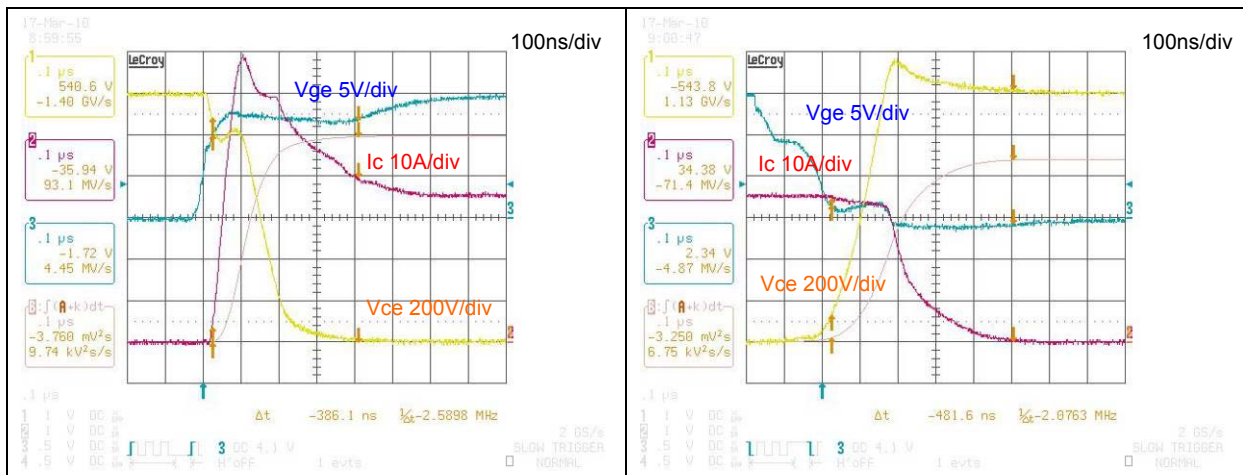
17-Mar-10
8:59:55

100ns/div

LeCroy

1
.1 µs
540.6 V
-1.40 GV/s

Vge 5V/div

2
.1 µs
-35.94 V
93.1 MV/s

Ic 10A/div

3
.1 µs
-1.72 V
4.45 MV/s

A: ∫(A+k)dt
.1 µs
-3.760 mV²s
9.74 kV²s/s

Vce 200V/div

.1 µs

1 1 V DC
2 1 V DC
3 .5 V DC
4 .5 V DC

Δt -386.1 ns 1/Δt 2.5898 MHz

3 DC 4.1 V
H OFF 1 evts

2 GS/s
SLOW TRIGGER
NORMAL

17-Mar-10
9:00:47

100ns/div

LeCroy

1
.1 µs
-543.8 V
1.13 GV/s

Vge 5V/div

2
.1 µs
34.38 V
-71.4 MV/s

Ic 10A/div

3
.1 µs
2.34 V
-4.87 MV/s

A: ∫(A+k)dt
.1 µs
-3.250 mV²s
6.75 kV²s/s

Vce 200V/div

.1 µs

1 1 V DC
2 1 V DC
3 .5 V DC
4 .5 V DC

Δt -481.6 ns 1/Δt 2.0763 MHz

3 DC 4.1 V
H OFF 1 evts

2 GS/s
SLOW TRIGGER
NORMAL